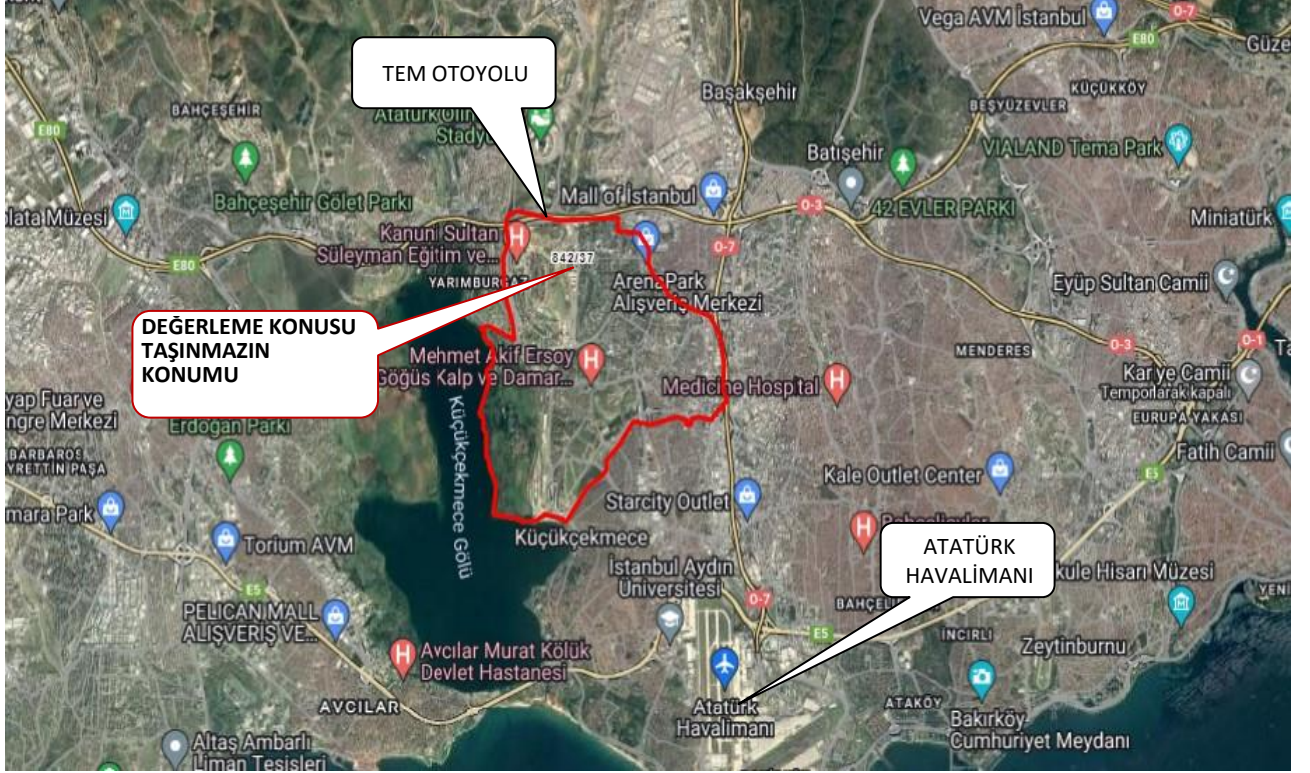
TEM OTOYOLU

DEĞERLEME KONUSU TAŞINMAZIN KONUMU

ATATÜRK HAVALİMANI

Vega AVM İstanbul
0-7
Güze
E80
KÜÇÜKKÖY
BAHÇEŞEHİR
Başakşehir
BEŞYÜZEVLER
Atatürk Olim Stadyu
Batışehir
VIALAND Tema Park
Bahçeşehir Gölet Parkı
Mall of İstanbul
lata Müzesi
0-3
42 EVLER PARKI
Miniatürk
Kanuni Sultan Süleyman Eğitim ve...
0-7
E80
842/37
Arena Park Alışveriş Merkezi
Eyüp Sultan Camii
YARIMBURGAZ
MENDERES
0-3
0-1
Mehmet Akif Ersoy Göğüs Kalp ve Damar...
Medicine Hospital
Kariye Camii
Tempolarak kapalı
yap Fuar ve ngre Merkezi
EUROPA YAKASI
Küçükçekmece Gölü
BARBAROS
YRETTİN PAŞA
Erdoğan Parkı
Fatih Camii
Kale Outlet Center
E5
mara Park
Starcity Outlet
Küçükçekmece
Torium AVM
İstanbul Aydın Üniversitesi
E5
kule Hisarı Müzesi
PELICAN MALL ALIŞVERİŞ VE...
0-7
BAHÇELİ
E5
İNCİRLİ
Zeytinburnu
Avcılar Murat Kölük Devlet Hastanesi
AVCILAR
Atatürk Havalimanı
ATAKÖY
Bakırköy Cumhuriyet Meydanı
Altaş Ambarlı Liman Tesisleri